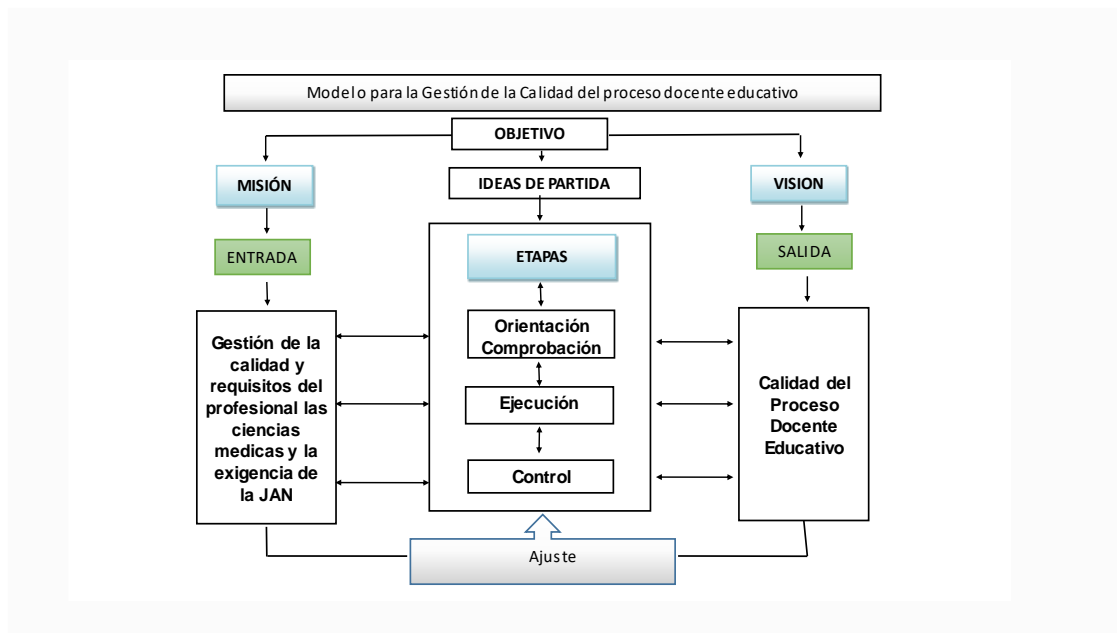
Modelo para la Gestión de la Calidad del proceso docente educativo

OBJETIVO

MISIÓN

IDEAS DE PARTIDA

VISION

ENTRADA

ETAPAS

SALIDA

Gestión de la calidad y requisitos del profesional las ciencias medicas y la exigencia de la JAN

Orientación Comprobación

Ejecución

Control

Calidad del Proceso Docente Educativo

Ajuste